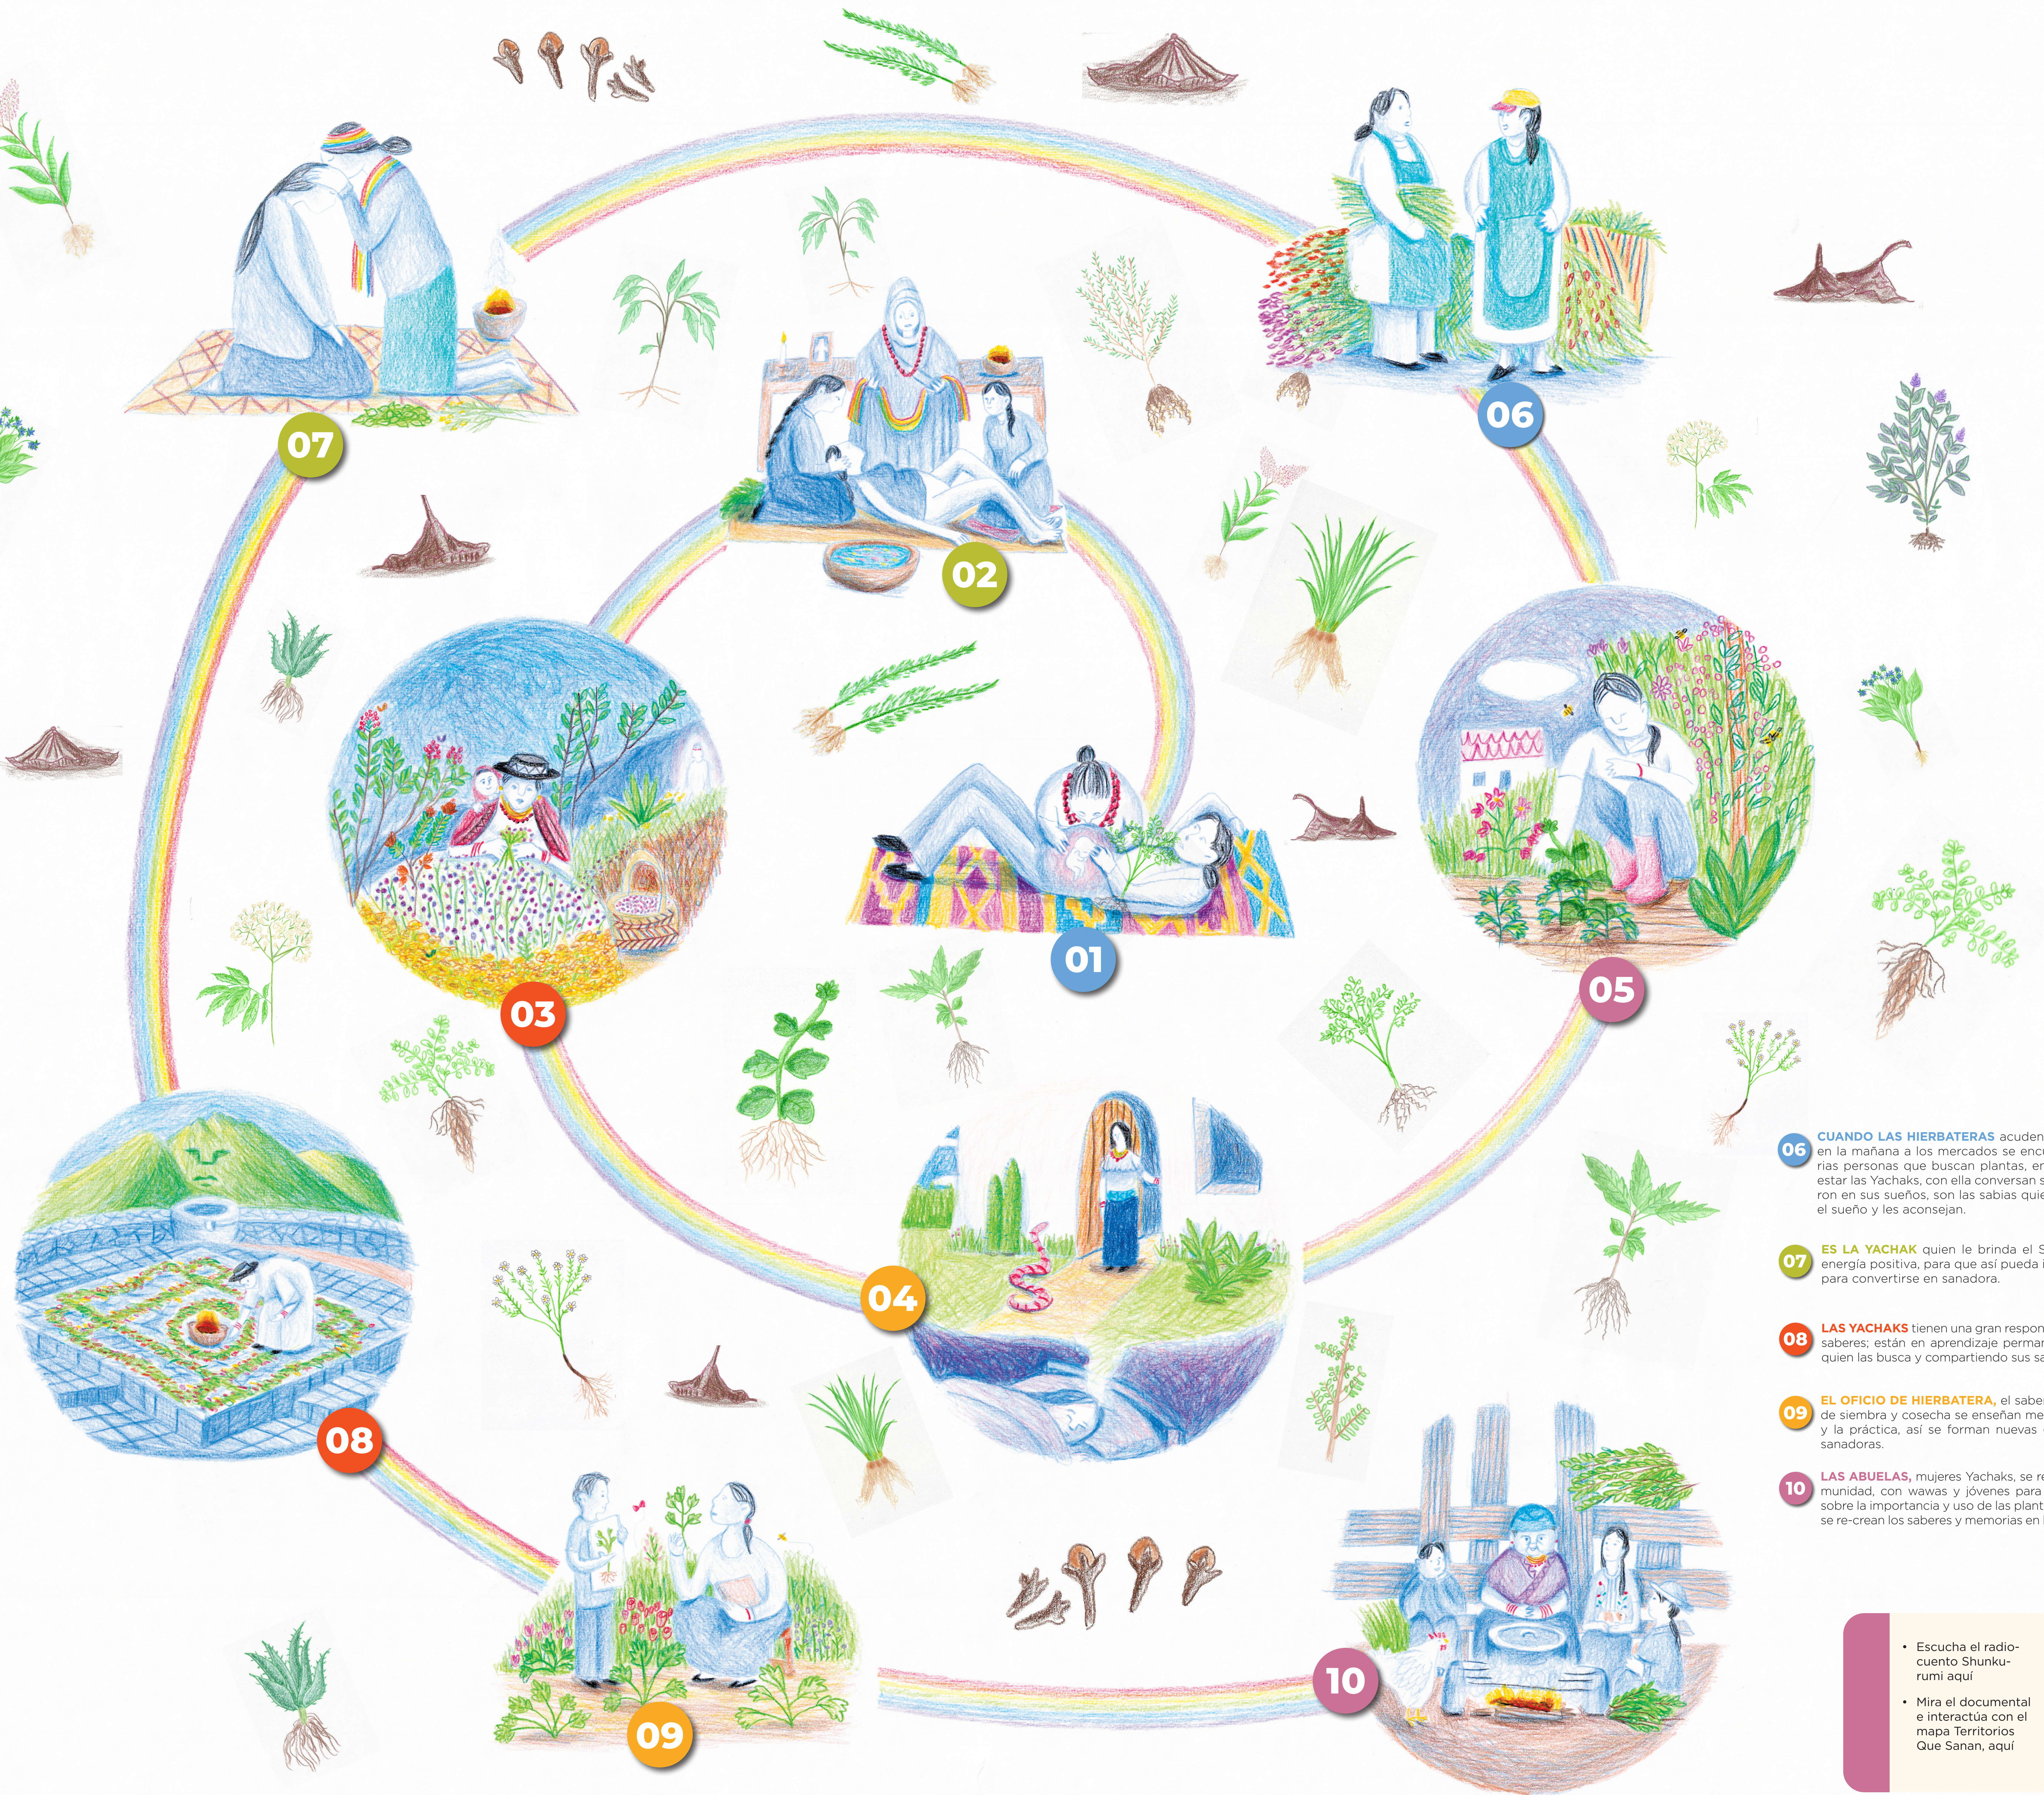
07

02

06

03

01

05

04

08

09

10

06 CUANDO LAS HIERBATERAS acuden en la mañana a los mercados se enc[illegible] rias personas que buscan plantas, e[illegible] estar las Yachaks, con ella conversan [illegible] ron en sus sueños, son las sabias qui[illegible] el sueño y les aconsejan.

07 ES LA YACHAK quien le brinda el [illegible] energía positiva, para que así pueda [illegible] para convertirse en sanadora.

08 LAS YACHAKS tienen una gran respon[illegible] saberes; están en aprendizaje perma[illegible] quien las busca y compartiendo sus s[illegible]

09 EL OFICIO DE HIERBATERA, el sabe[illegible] de siembra y cosecha se enseñan me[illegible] y la práctica, así se forman nuevas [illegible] sanadoras.

10 LAS ABUELAS, mujeres Yachaks, se r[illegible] munidad, con wawas y jóvenes para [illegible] sobre la importancia y uso de las plant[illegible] se re-crean los saberes y memorias en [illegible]

• Escucha el radio-cuento Shunku-rumi aquí

• Mira el documental e interactúa con el mapa Territorios Que Sanan, aquí